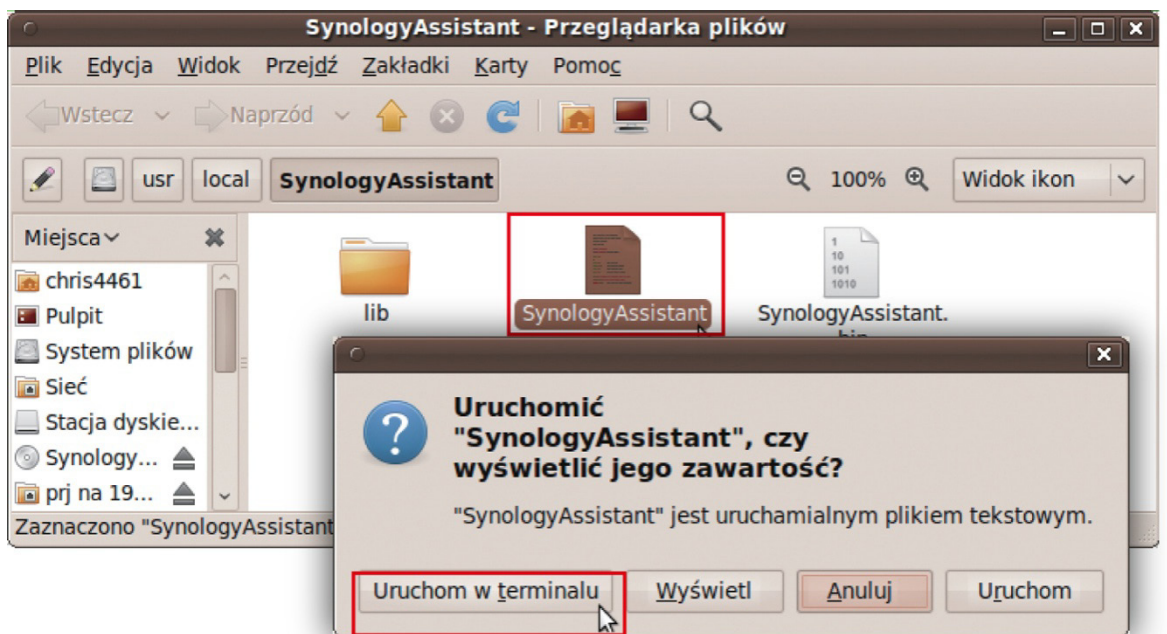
SynologyAssistant - Przeglądarka plików

Plik Edycja Widok Przejdź Zakładki Karty Pomoc

Wstecz Naprzód

usr local SynologyAssistant

100% Widok ikon

Miejsca

chris4461
Pulpit
System plików
Sieć
Stacja dyskie...
Synology...
prj na 19...

lib

SynologyAssistant

1
10
101
1010

SynologyAssistant.bin

Zaznaczono "SynologyAssistant

Uruchomić "SynologyAssistant", czy wyświetlić jego zawartość?

"SynologyAssistant" jest uruchamialnym plikiem tekstowym.

Uruchom w terminalu Wyświetl Anuluj Uruchom